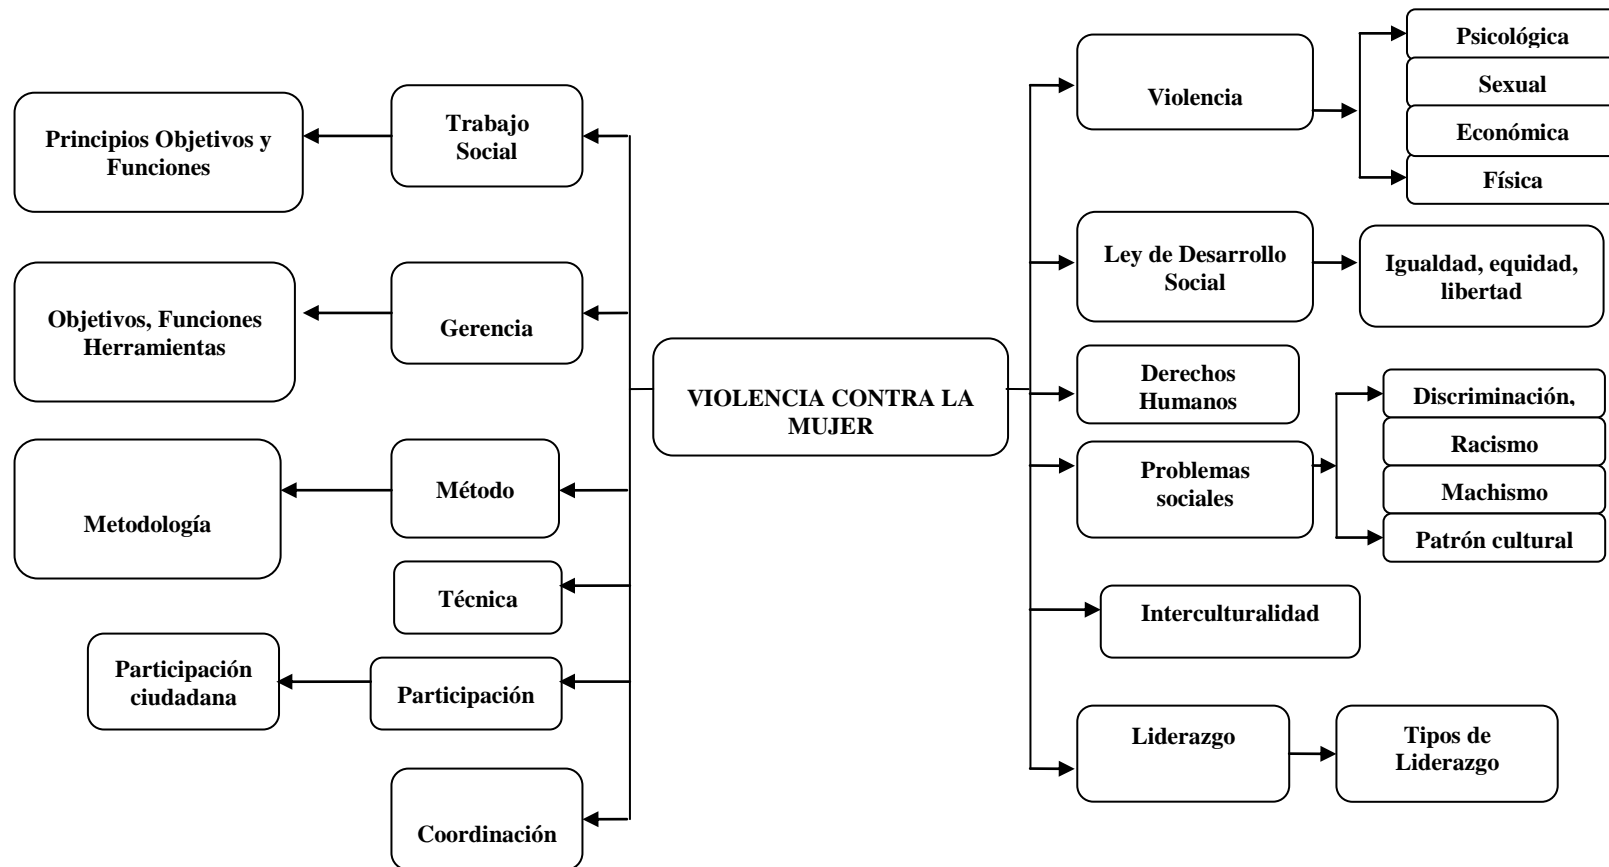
VIOLENCIA CONTRA LA MUJER

Trabajo Social

Principios Objetivos y Funciones

Gerencia

Objetivos, Funciones Herramientas

Método

Metodología

Técnica

Participación

Participación ciudadana

Coordinación

Violencia

Psicológica

Sexual

Económica

Física

Ley de Desarrollo Social

Igualdad, equidad, libertad

Derechos Humanos

Problemas sociales

Discriminación,

Racismo

Machismo

Patrón cultural

Interculturalidad

Liderazgo

Tipos de Liderazgo